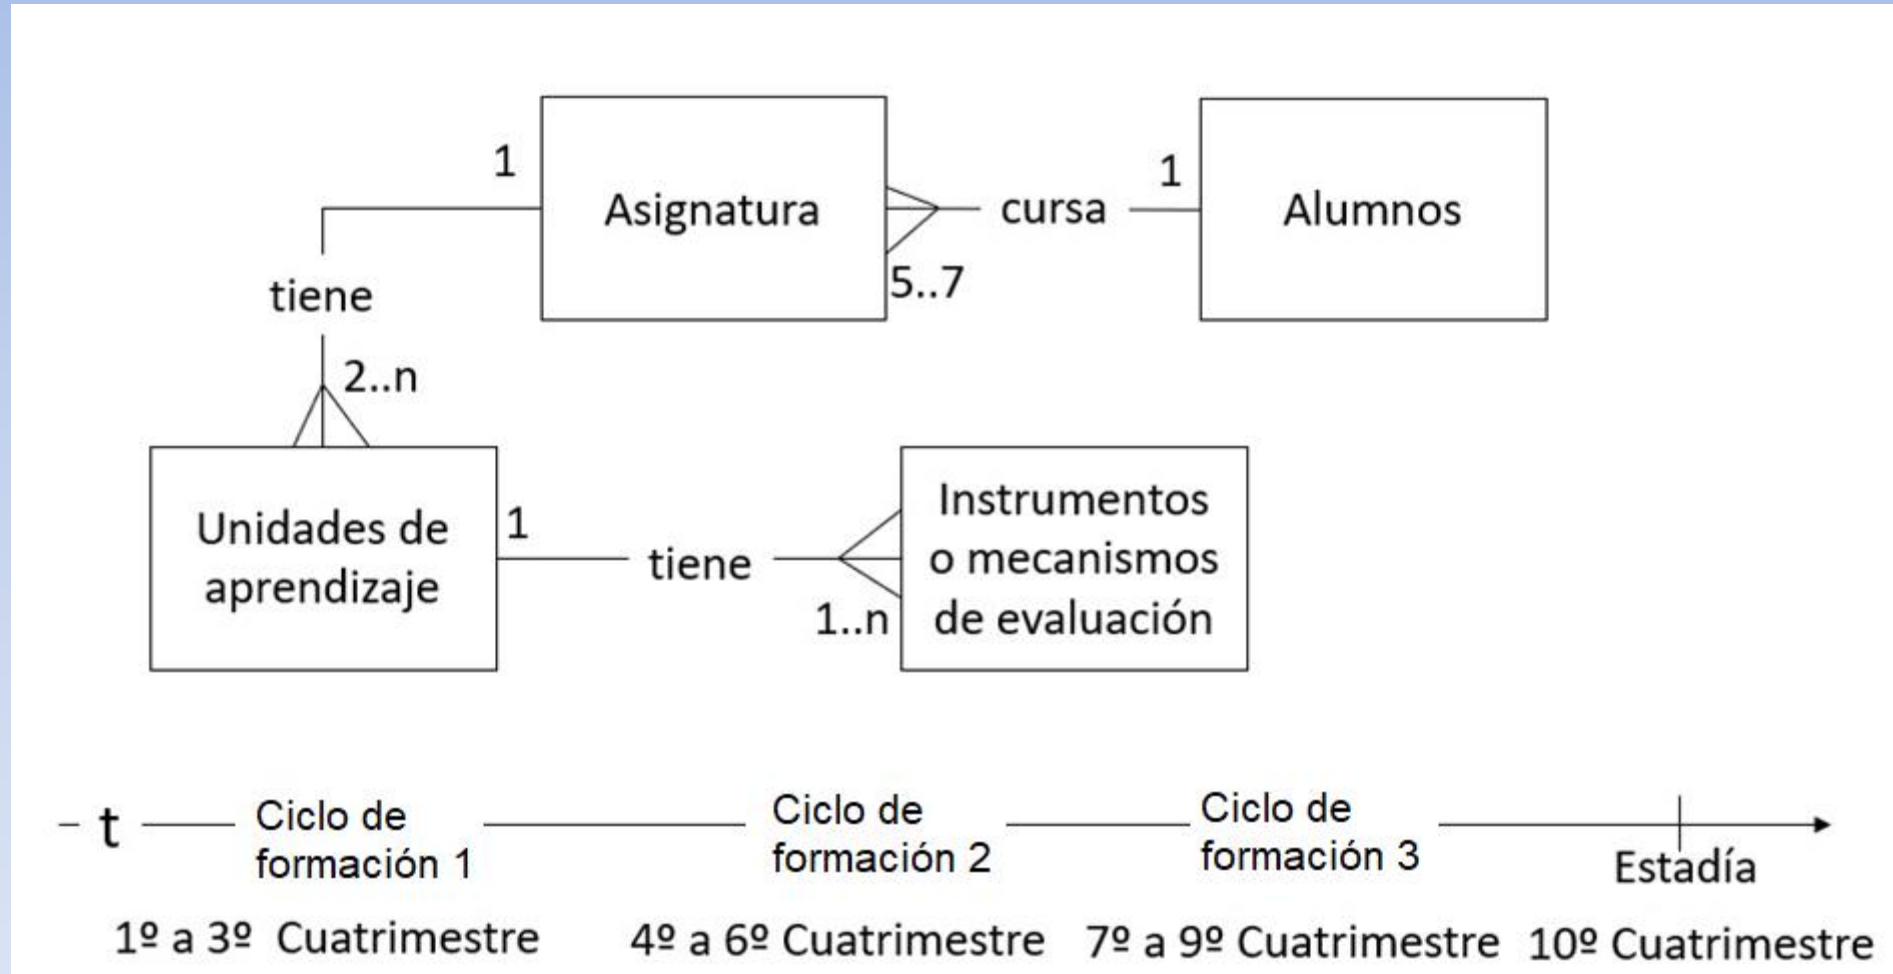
1

Asignatura

cursa

1

Alumnos

5..7

tiene

2..n

Unidades de aprendizaje

1

tiene

1..n

Instrumentos o mecanismos de evaluación

- t

Ciclo de formación 1

Ciclo de formación 2

Ciclo de formación 3

Estadía

1º a 3º Cuatrimestre

4º a 6º Cuatrimestre

7º a 9º Cuatrimestre

10º Cuatrimestre